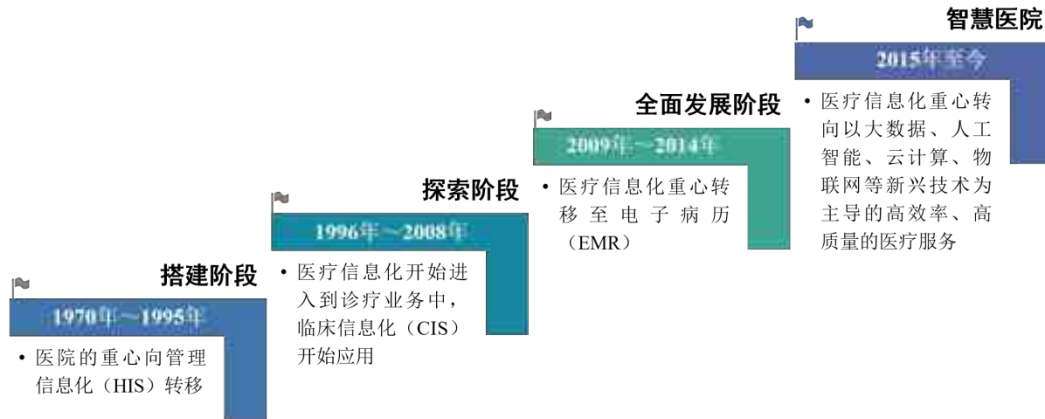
智慧医院

2015年至今

• 医疗信息化重心转向以大数据、人工智能、云计算、物联网等新兴技术为主导的高效率、高质量的医疗服务

全面发展阶段

2009年～2014年

• 医疗信息化重心转移至电子病历（EMR）

探索阶段

1996年～2008年

• 医疗信息化开始进入到诊疗业务中，临床信息化（CIS）开始应用

搭建阶段

1970年～1995年

• 医院的重心向管理信息化（HIS）转移